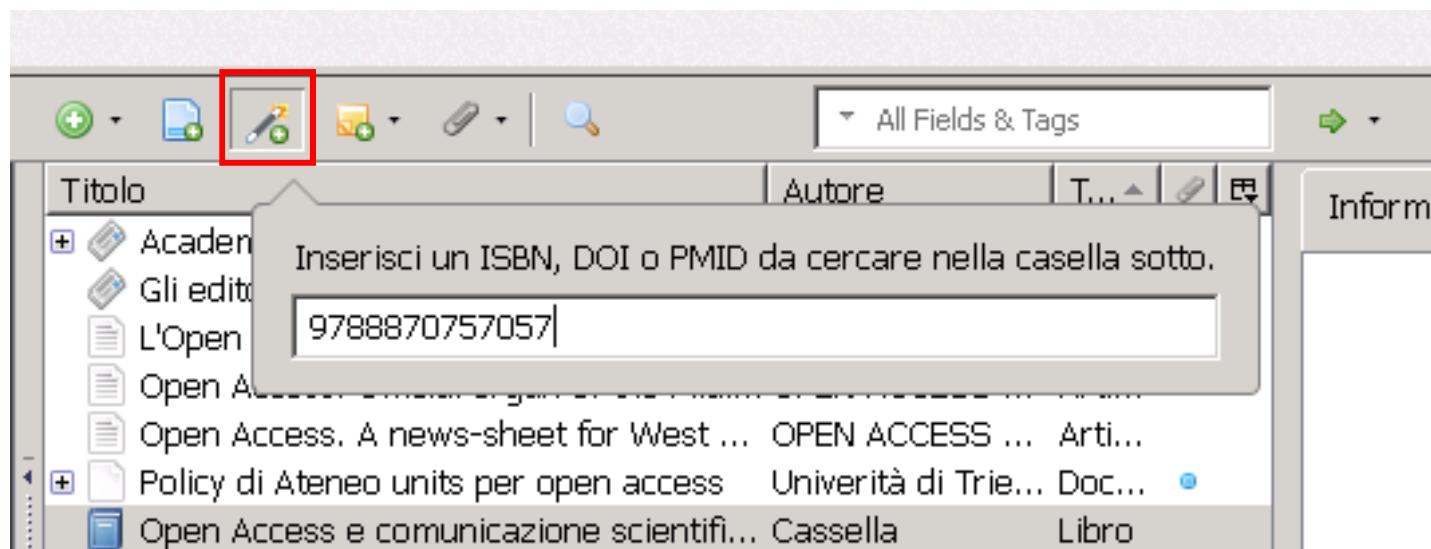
All Fields & Tags

| Titolo | Autore | T... |
|---|---|---|
| Academ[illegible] | | |
| Gli edito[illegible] | | |
| L'Open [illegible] | | |
| Open Ac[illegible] | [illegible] | Arti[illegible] |
| Open Access. A news-sheet for West ... | OPEN ACCESS ... | Arti... |
| Policy di Ateneo units per open access | Univerità di Trie... | Doc... |
| Open Access e comunicazione scientifi... | Cassella | Libro |

Inform

Inserisci un ISBN, DOI o PMID da cercare nella casella sotto.

9788870757057